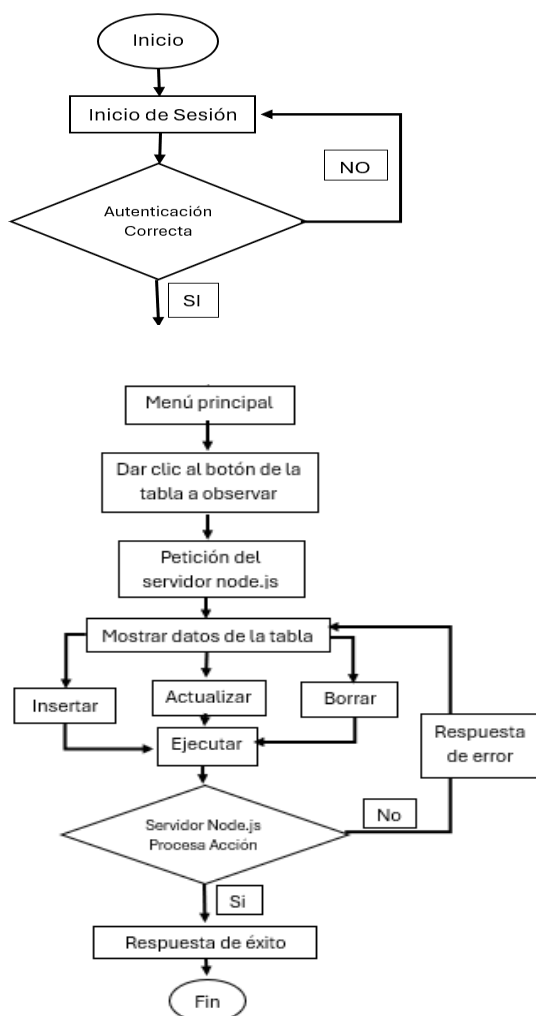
Inicio

Inicio de Sesión

NO

Autenticación Correcta

SI

Menú principal

Dar clic al botón de la tabla a observar

Petición del servidor node.js

Mostrar datos de la tabla

Insertar

Actualizar

Borrar

Respuesta de error

Ejecutar

No

Servidor Node.js Procesa Acción

Si

Respuesta de éxito

Fin